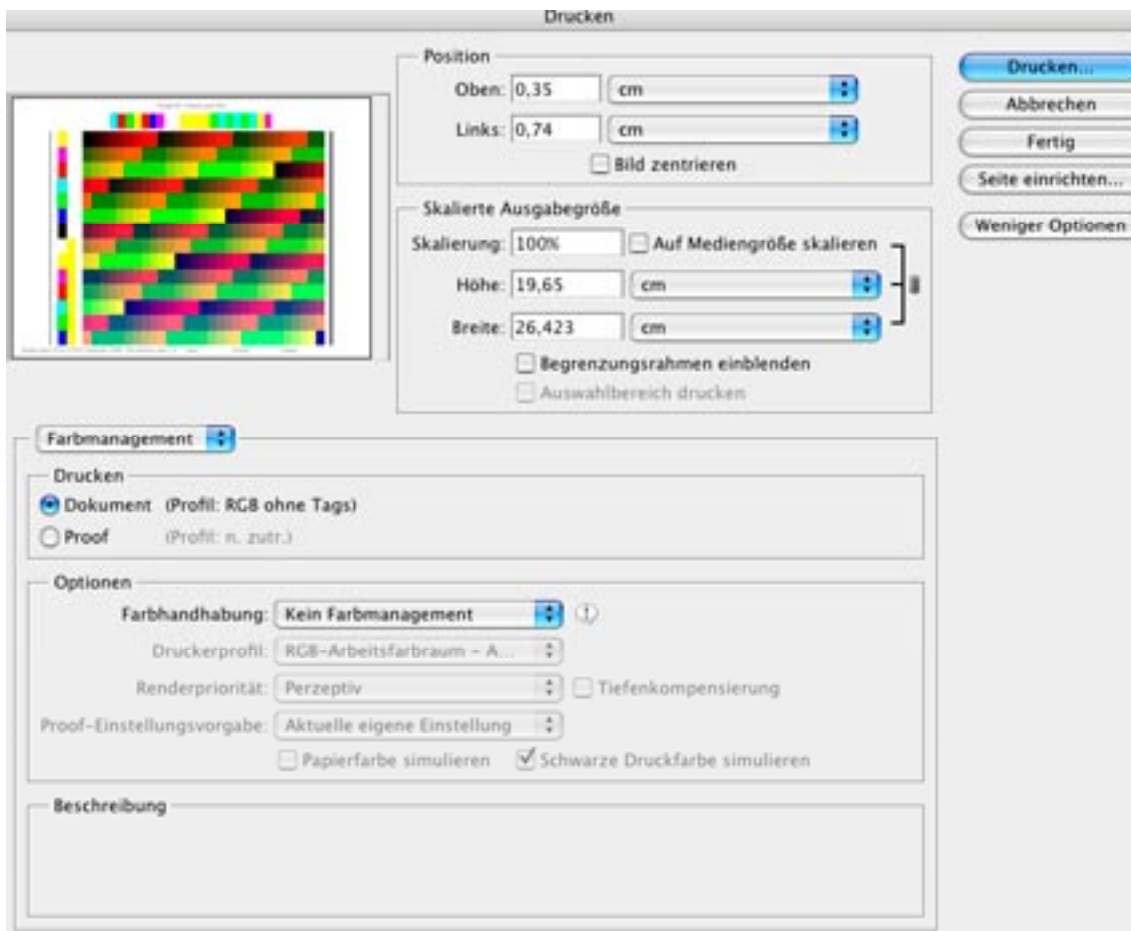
Drucken

Position
Oben: 0,35 cm
Links: 0,74 cm
Bild zentrieren

Drucken...
Abbrechen
Fertig
Seite einrichten...
Weniger Optionen

Skalierte Ausgabegröße
Skalierung: 100% Auf Mediengröße skalieren
Höhe: 19,65 cm
Breite: 26,423 cm
Begrenzungsrahmen einblenden
Auswahlbereich drucken

Farbmanagement

Drucken
Dokument (Profil: RGB ohne Tags)
Proof (Profil: n. zutr.)

Optionen
Farbhandhabung: Kein Farbmanagement
Druckerprofil: RGB-Arbeitsfarbraum – A...
Renderpriorität: Perzeptiv Tiefenkompensierung
Proof-Einstellungsvorgabe: Aktuelle eigene Einstellung
Papierfarbe simulieren Schwarze Druckfarbe simulieren

Beschreibung